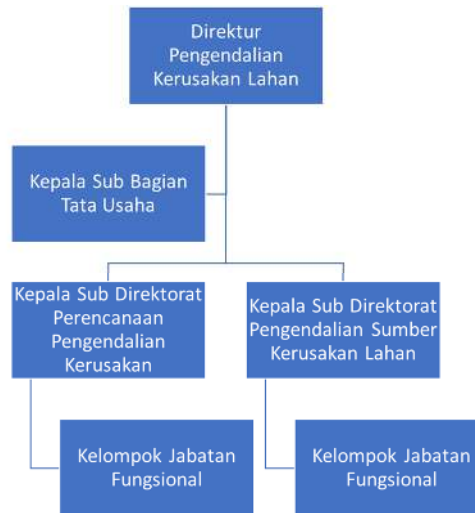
Direktur Pengendalian Kerusakan Lahan

Kepala Sub Bagian Tata Usaha

Kepala Sub Direktorat Perencanaan Pengendalian Kerusakan

Kelompok Jabatan Fungsional

Kepala Sub Direktorat Pengendalian Sumber Kerusakan Lahan

Kelompok Jabatan Fungsional